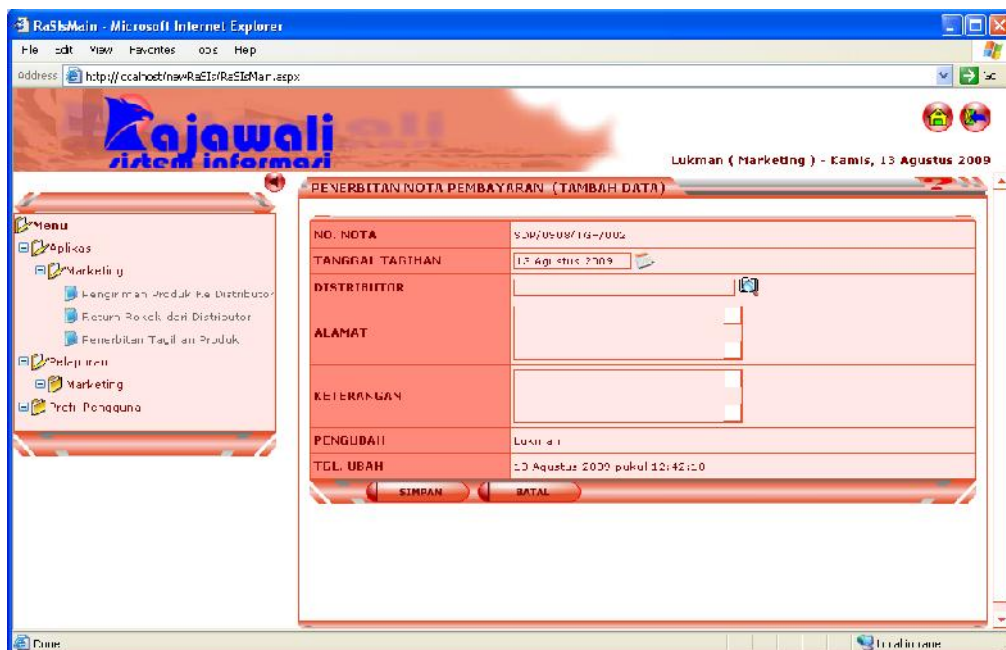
RaSIsMain - Microsoft Internet Explorer

File Edit View Favorites Tools Help

Address http://localhost/newRaSIs/RaSIsMain.aspx

Go

Rajawali sistem informasi

Lukman ( Marketing ) - Kamis, 13 Agustus 2009

Menu
Aplikasi
Marketing
Pengiriman Produk Ke Distributor
Retur Produk dari Distributor
Penerbitan Tagihan Produk
Pelaporan
Marketing
Profil Pengguna

PENERBITAN NOTA PEMBAYARAN (TAMBAH DATA)

| NO. NOTA | S00/0908/TG-/002 |
|---|---|
| TANGGAL TAGIHAN | 13 Agustus 2009 |
| DISTRIBUTOR | |
| ALAMAT | |
| KETERANGAN | |
| PENGUBAH | Lukman |
| TGL. UBAH | 13 Agustus 2009 pukul 12:42:10 |

SIMPAN BATAL

Done Local intranet